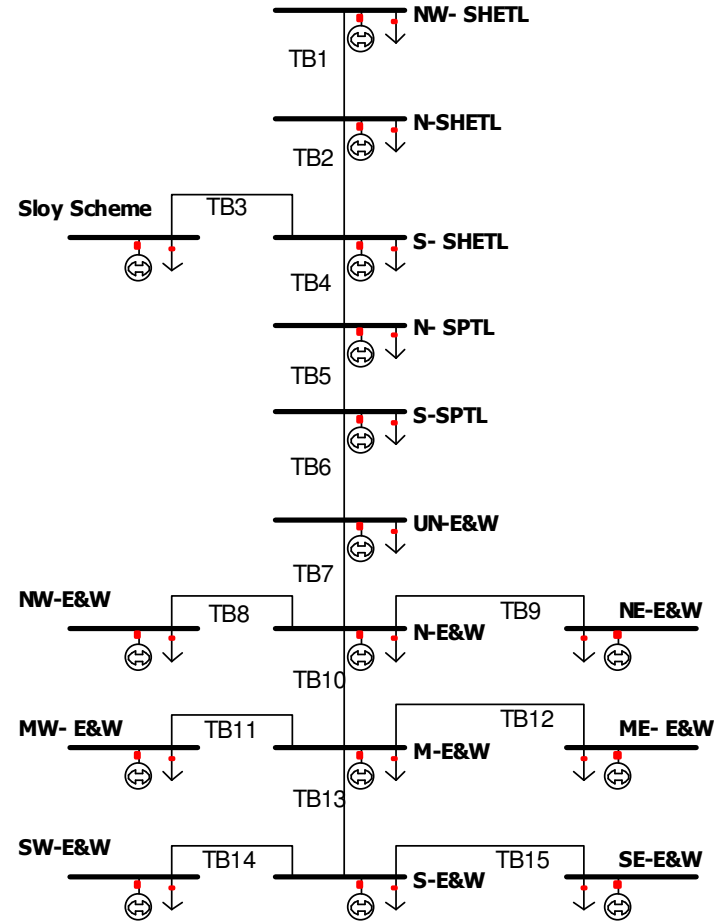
NW- SHETL

TB1

N-SHETL

TB2

Sloy Scheme

TB3

S- SHETL

TB4

N- SPTL

TB5

S-SPTL

TB6

UN-E&W

TB7

NW-E&W

TB8

N-E&W

TB9

NE-E&W

TB10

MW- E&W

TB11

M-E&W

TB12

ME- E&W

TB13

SW-E&W

TB14

S-E&W

TB15

SE-E&W